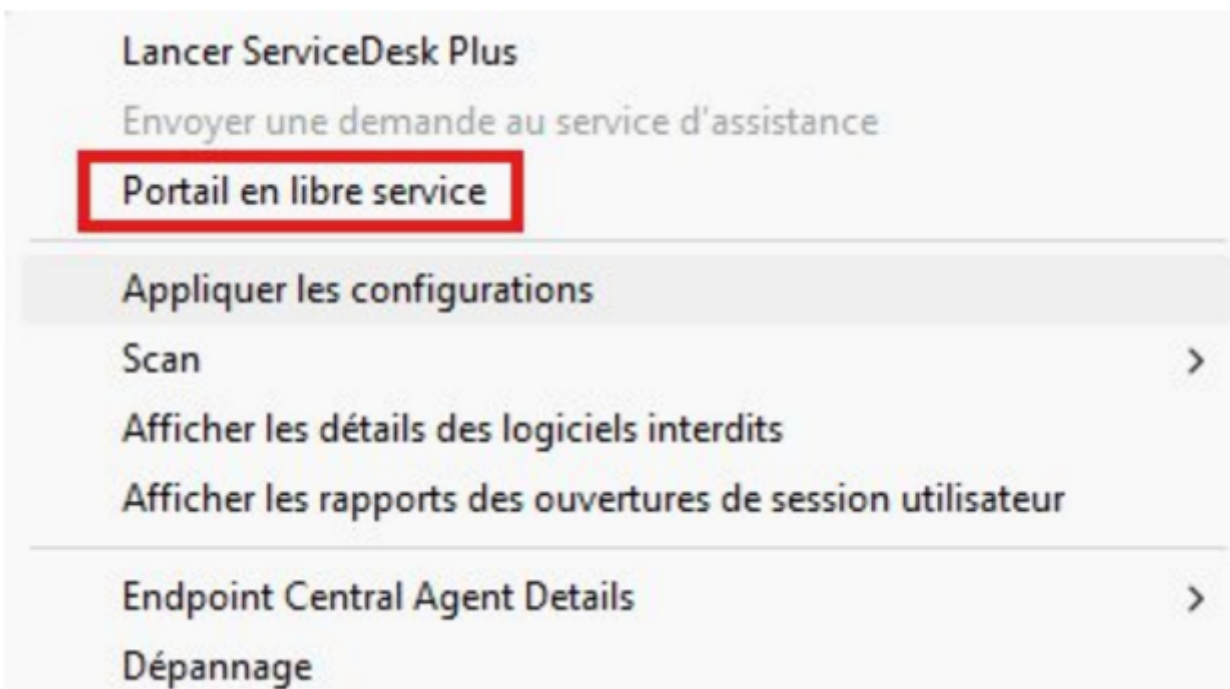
Lancer ServiceDesk Plus
Envoyer une demande au service d'assistance
Portail en libre service

Appliquer les configurations
Scan >
Afficher les détails des logiciels interdits
Afficher les rapports des ouvertures de session utilisateur

Endpoint Central Agent Details >
Dépannage